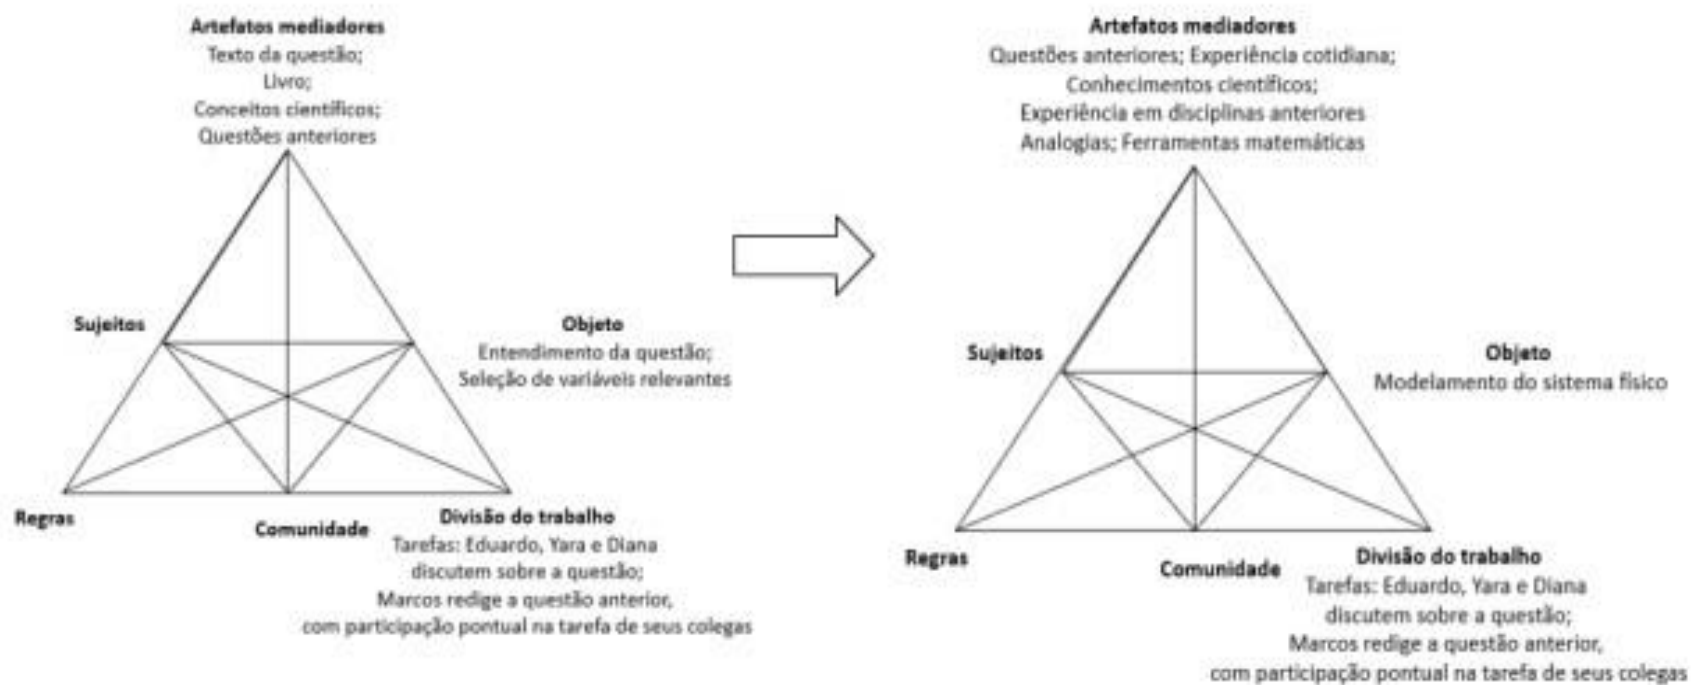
Artefatos mediadores
Texto da questão;
Livro;
Conceitos científicos;
Questões anteriores

Sujeitos

Objeto
Entendimento da questão;
Seleção de variáveis relevantes

Regras

Comunidade

Divisão do trabalho
Tarefas: Eduardo, Yara e Diana discutem sobre a questão;
Marcos redige a questão anterior, com participação pontual na tarefa de seus colegas

Artefatos mediadores
Questões anteriores; Experiência cotidiana;
Conhecimentos científicos;
Experiência em disciplinas anteriores
Analogias; Ferramentas matemáticas

Sujeitos

Objeto
Modelamento do sistema físico

Regras

Comunidade

Divisão do trabalho
Tarefas: Eduardo, Yara e Diana discutem sobre a questão;
Marcos redige a questão anterior, com participação pontual na tarefa de seus colegas